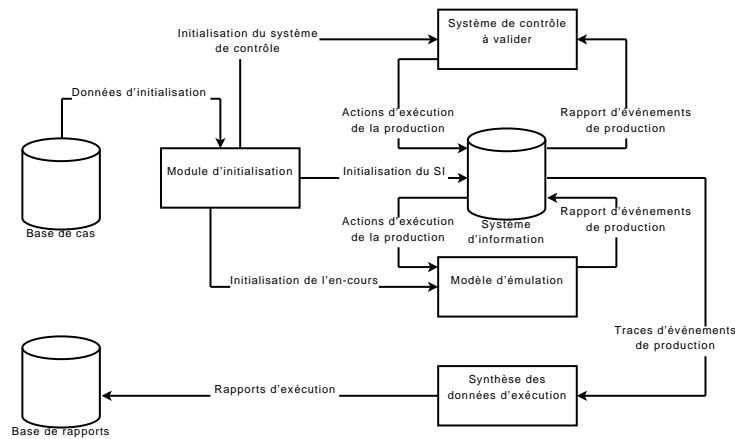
Initialisation du système de contrôle

Système de contrôle à valider

Données d'initialisation

Actions d'exécution de la production

Rapport d'événements de production

Base de cas

Module d'initialisation

Initialisation du SI

Système d'information

Actions d'exécution de la production

Rapport d'événements de production

Initialisation de l'en-cours

Modèle d'émulation

Traces d'événements de production

Base de rapports

Rapports d'exécution

Synthèse des données d'exécution